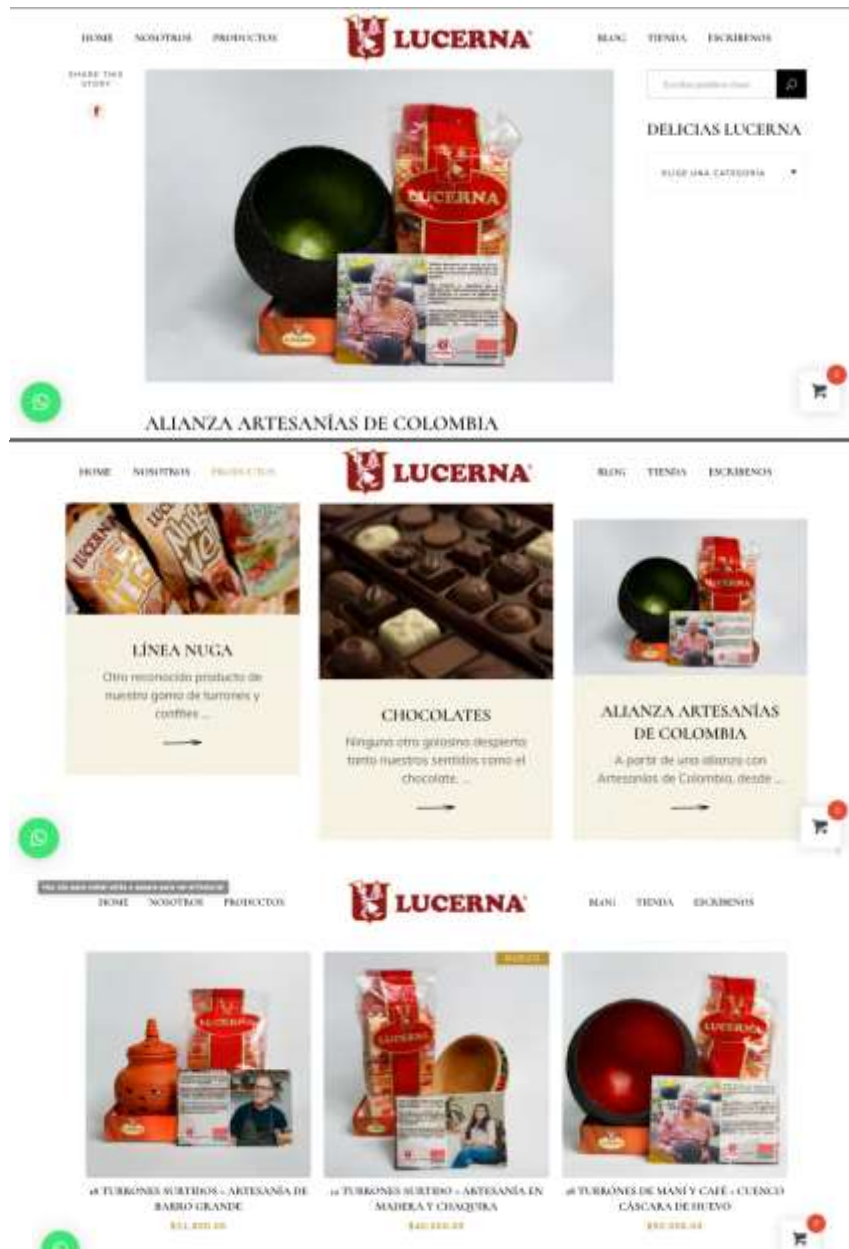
HOME NOSOTROS PRODUCTOS

LUCERNA

BLOG TIENDA ESCRIBENOS

SHARE THIS STORY

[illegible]

DELICIAS LUCERNA

ELIGE UNA CATEGORÍA

LUCERNA

ALIANZA ARTESANÍAS DE COLOMBIA

HOME NOSOTROS PRODUCTOS

LUCERNA

BLOG TIENDA ESCRIBENOS

LÍNEA NUGA

Otro reconocido producto de nuestra gama de turrones y confites ...

CHOCOLATES

Ninguna otra golosina despierta tanto nuestros sentidos como el chocolate. ...

ALIANZA ARTESANÍAS DE COLOMBIA

A partir de una alianza con Artesanías de Colombia, desde ...

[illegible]

HOME NOSOTROS PRODUCTOS

LUCERNA

BLOG TIENDA ESCRIBENOS

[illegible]

LUCERNA

18 TURRONES SURTIDOS + ARTESANÍA DE BARRO GRANDE

$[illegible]

12 TURRONES SURTIDO + ARTESANÍA EN MADERA Y CHAQUIRA

$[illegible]

16 TURRONES DE MANÍ Y CAFÉ + CUENCO CÁSCARA DE HUEVO

$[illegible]